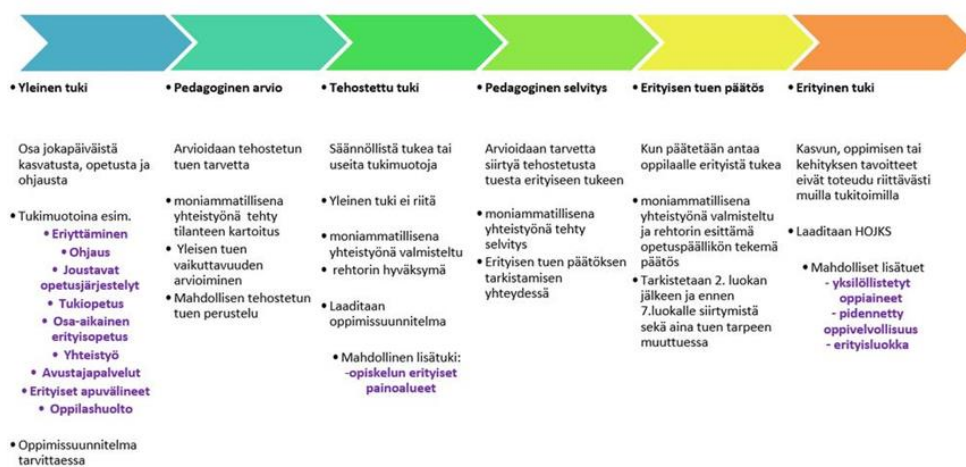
• Yleinen tuki

Osa jokapäiväistä kasvatusta, opetusta ja ohjausta

• Tukimuotoina esim.
• Eriyttäminen
• Ohjaus
• Joustavat opetusjärjestelyt
• Tukiopetus
• Osa-aikainen erityisopetus
• Yhteistyö
• Avustajapalvelut
• Erityiset apuvälineet
• Oppilashuolto

• Oppimissuunnitelma tarvittaessa

• Pedagoginen arvio

Arvioidaan tehostetun tuen tarvetta

• moniammatillisena yhteistyönä tehty tilanteen kartoitus
• Yleisen tuen vaikuttavuuden arvioiminen
• Mahdollisen tehostetun tuen perustelu

• Tehostettu tuki

Säännöllistä tukea tai useita tukimuotoja

• Yleinen tuki ei riitä

• moniammatillisena yhteistyönä valmisteltu
• rehtorin hyväksymä

• Laaditaan oppimissuunnitelma

• Mahdollinen lisätuki:
-opiskelun erityiset painoalueet

• Pedagoginen selvitys

Arvioidaan tarvetta siirtyä tehostetusta tuesta erityiseen tukeen

• moniammatillisena yhteistyönä tehty selvitys
• Erityisen tuen päätöksen tarkistamisen yhteydessä

• Erityisen tuen päätös

Kun päätetään antaa oppilaalle erityistä tukea

• moniammatillisena yhteistyönä valmisteltu ja rehtorin esittämä opetuspäällikön tekemä päätös
• Tarkistetaan 2. luokan jälkeen ja ennen 7.luokalle siirtymistä sekä aina tuen tarpeen muuttuessa

• Erityinen tuki

Kasvun, oppimisen tai kehityksen tavoitteet eivät toteudu riittävästi muilla tukitoimilla

• Laaditaan HOJKS

• Mahdolliset lisätuet
- yksilöllistetyt oppiaineet
- pidennetty oppivelvollisuus
- erityisluokka